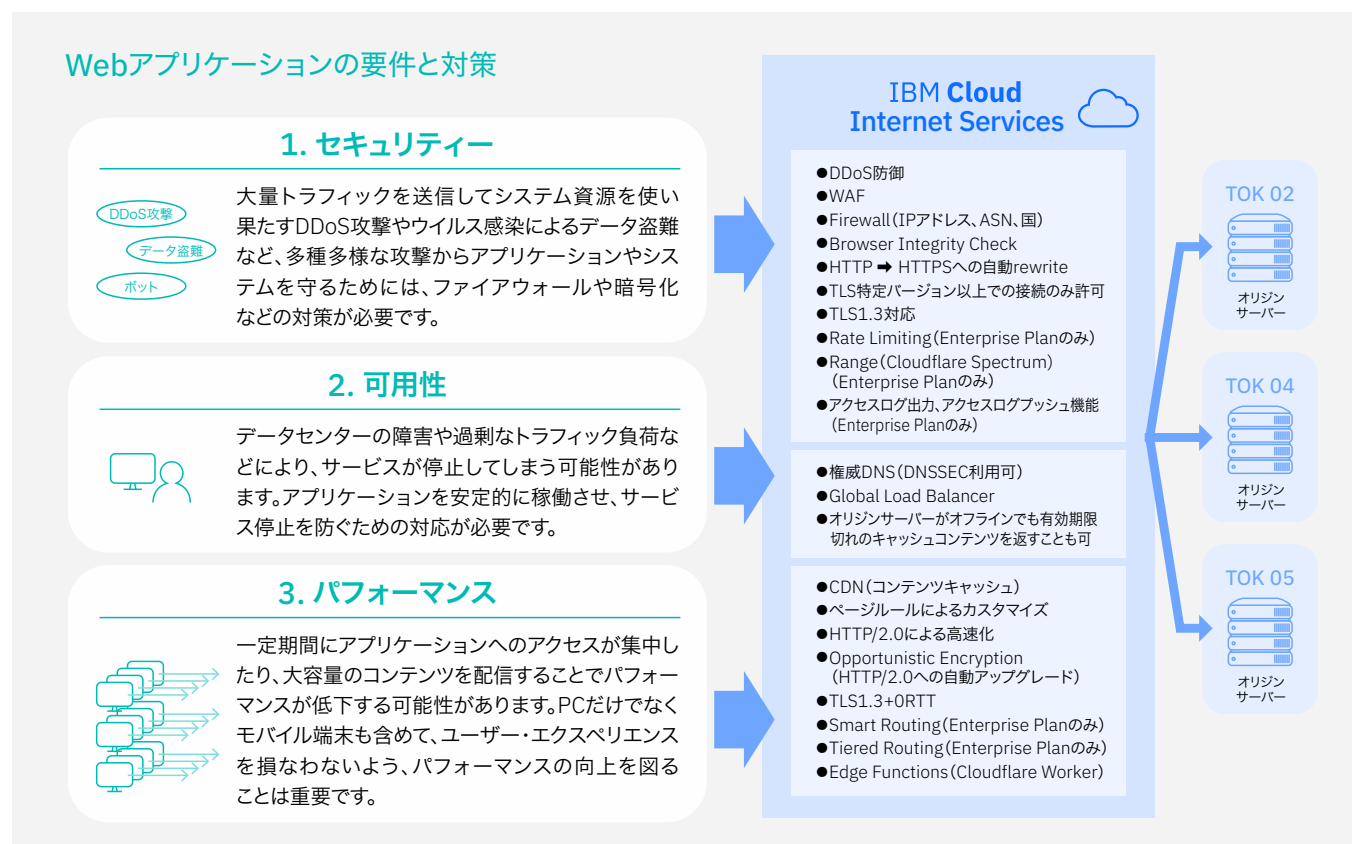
Webアプリケーションの要件と対策

1. セキュリティー

DDoS攻撃

データ盗難

ボット

大量トラフィックを送信してシステム資源を使い果たすDDoS攻撃やウイルス感染によるデータ盗難など、多種多様な攻撃からアプリケーションやシステムを守るためには、ファイアウォールや暗号化などの対策が必要です。

2. 可用性

データセンターの障害や過剰なトラフィック負荷などにより、サービスが停止してしまう可能性があります。アプリケーションを安定的に稼働させ、サービス停止を防ぐための対応が必要です。

3. パフォーマンス

一定期間にアプリケーションへのアクセスが集中したり、大容量のコンテンツを配信することでパフォーマンスが低下する可能性があります。PCだけでなくモバイル端末も含めて、ユーザー・エクスペリエンスを損なわないよう、パフォーマンスの向上を図ることは重要です。

IBM Cloud Internet Services

●DDoS防御
●WAF
●Firewall(IPアドレス、ASN、国)
●Browser Integrity Check
●HTTP ➡ HTTPSへの自動rewrite
●TLS特定バージョン以上での接続のみ許可
●TLS1.3対応
●Rate Limiting(Enterprise Planのみ)
●Range(Cloudflare Spectrum)(Enterprise Planのみ)
●アクセスログ出力、アクセスログプッシュ機能(Enterprise Planのみ)

●権威DNS(DNSSEC利用可)
●Global Load Balancer
●オリジンサーバーがオフラインでも有効期限切れのキャッシュコンテンツを返すことも可

●CDN(コンテンツキャッシュ)
●ページルールによるカスタマイズ
●HTTP/2.0による高速化
●Opportunistic Encryption(HTTP/2.0への自動アップグレード)
●TLS1.3+0RTT
●Smart Routing(Enterprise Planのみ)
●Tiered Routing(Enterprise Planのみ)
●Edge Functions(Cloudflare Worker)

TOK 02
オリジンサーバー

TOK 04
オリジンサーバー

TOK 05
オリジンサーバー